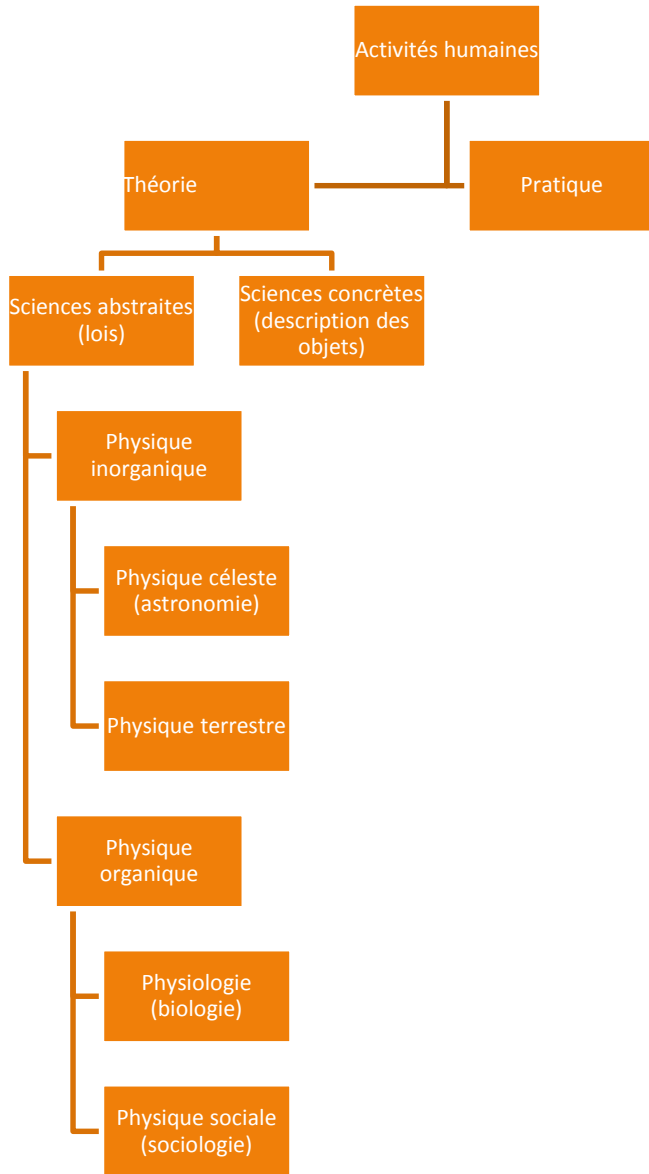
Activités humaines

Théorie

Pratique

Sciences abstraites (lois)

Sciences concrètes (description des objets)

Physique inorganique

Physique céleste (astronomie)

Physique terrestre

Physique organique

Physiologie (biologie)

Physique sociale (sociologie)